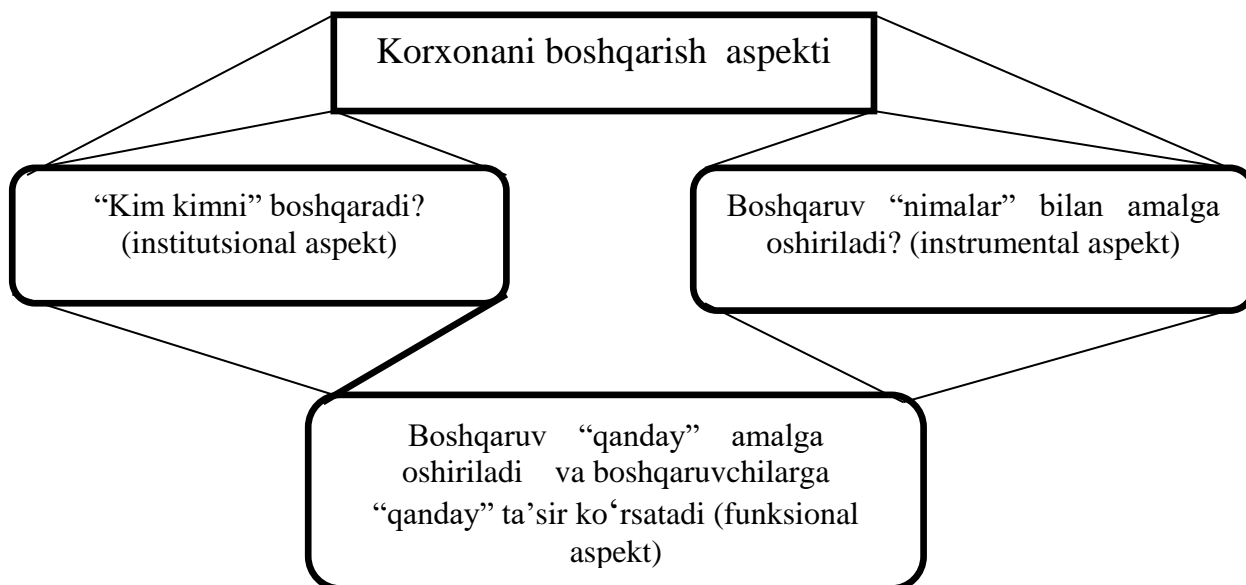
Korxonani boshqarish aspekti

"Kim kimni" boshqaradi? (institutsional aspekt)

Boshqaruv "nimalar" bilan amalga oshiriladi? (instrumental aspekt)

Boshqaruv "qanday" amalga oshiriladi va boshqaruvchilarga "qanday" ta'sir ko'rsatadi (funksional aspekt)